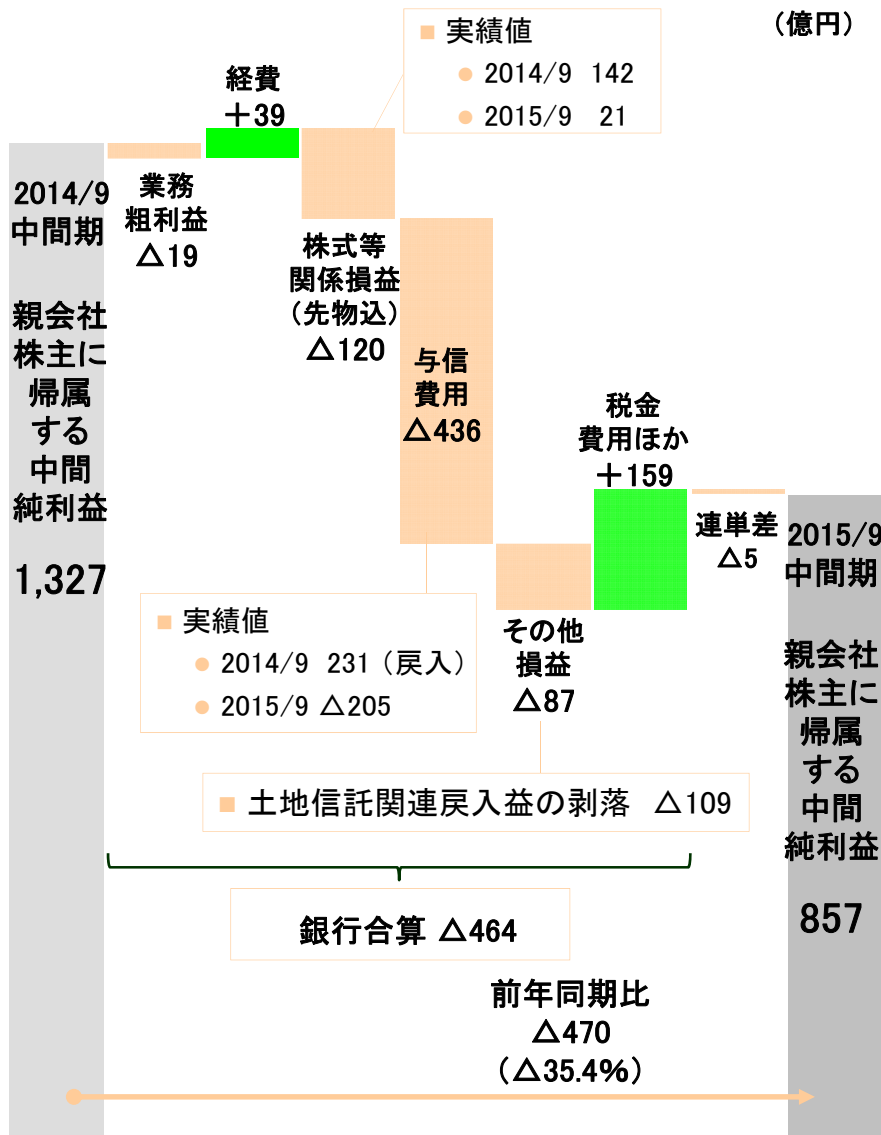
（億円）

■ 実績値
● 2014/9 142
● 2015/9 21

経費
＋39

2014/9
中間期

親会社
株主に
帰属
する
中間
純利益

1,327

業務
粗利益
△19

株式等
関係損益
（先物込）
△120

与信
費用
△436

税金
費用ほか
＋159

連単差
△5

2015/9
中間期

親会社
株主に
帰属
する
中間
純利益

857

■ 実績値
● 2014/9 231（戻入）
● 2015/9 △205

その他
損益
△87

■ 土地信託関連戻入益の剥落 △109

銀行合算 △464

前年同期比
△470
（△35.4%）